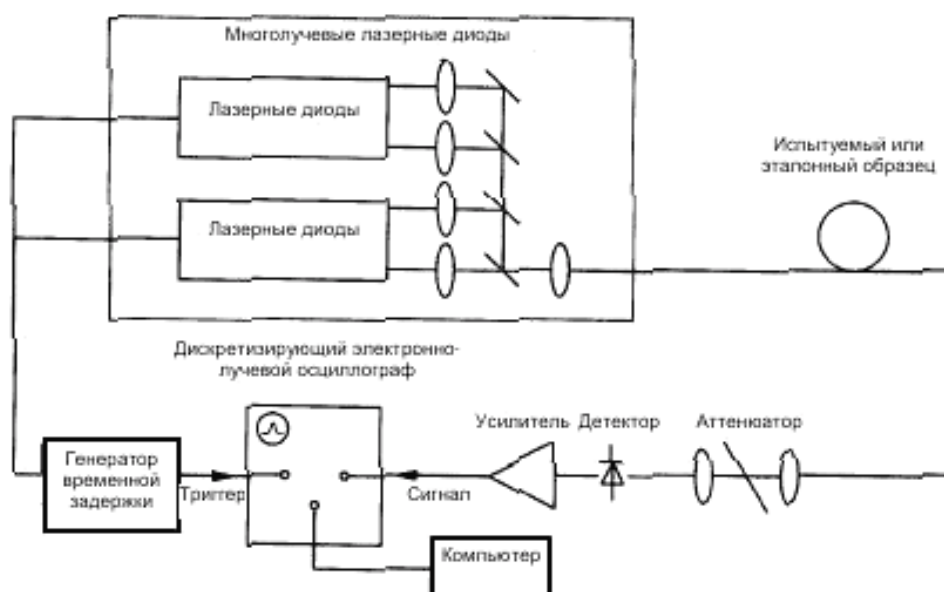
Многолучевые лазерные диоды

Лазерные диоды

Лазерные диоды

Испытуемый или эталонный образец

Дискретизирующий электронно-лучевой осциллограф

Генератор временной задержки

Триггер

Сигнал

Усилитель

Детектор

Аттенюатор

Компьютер